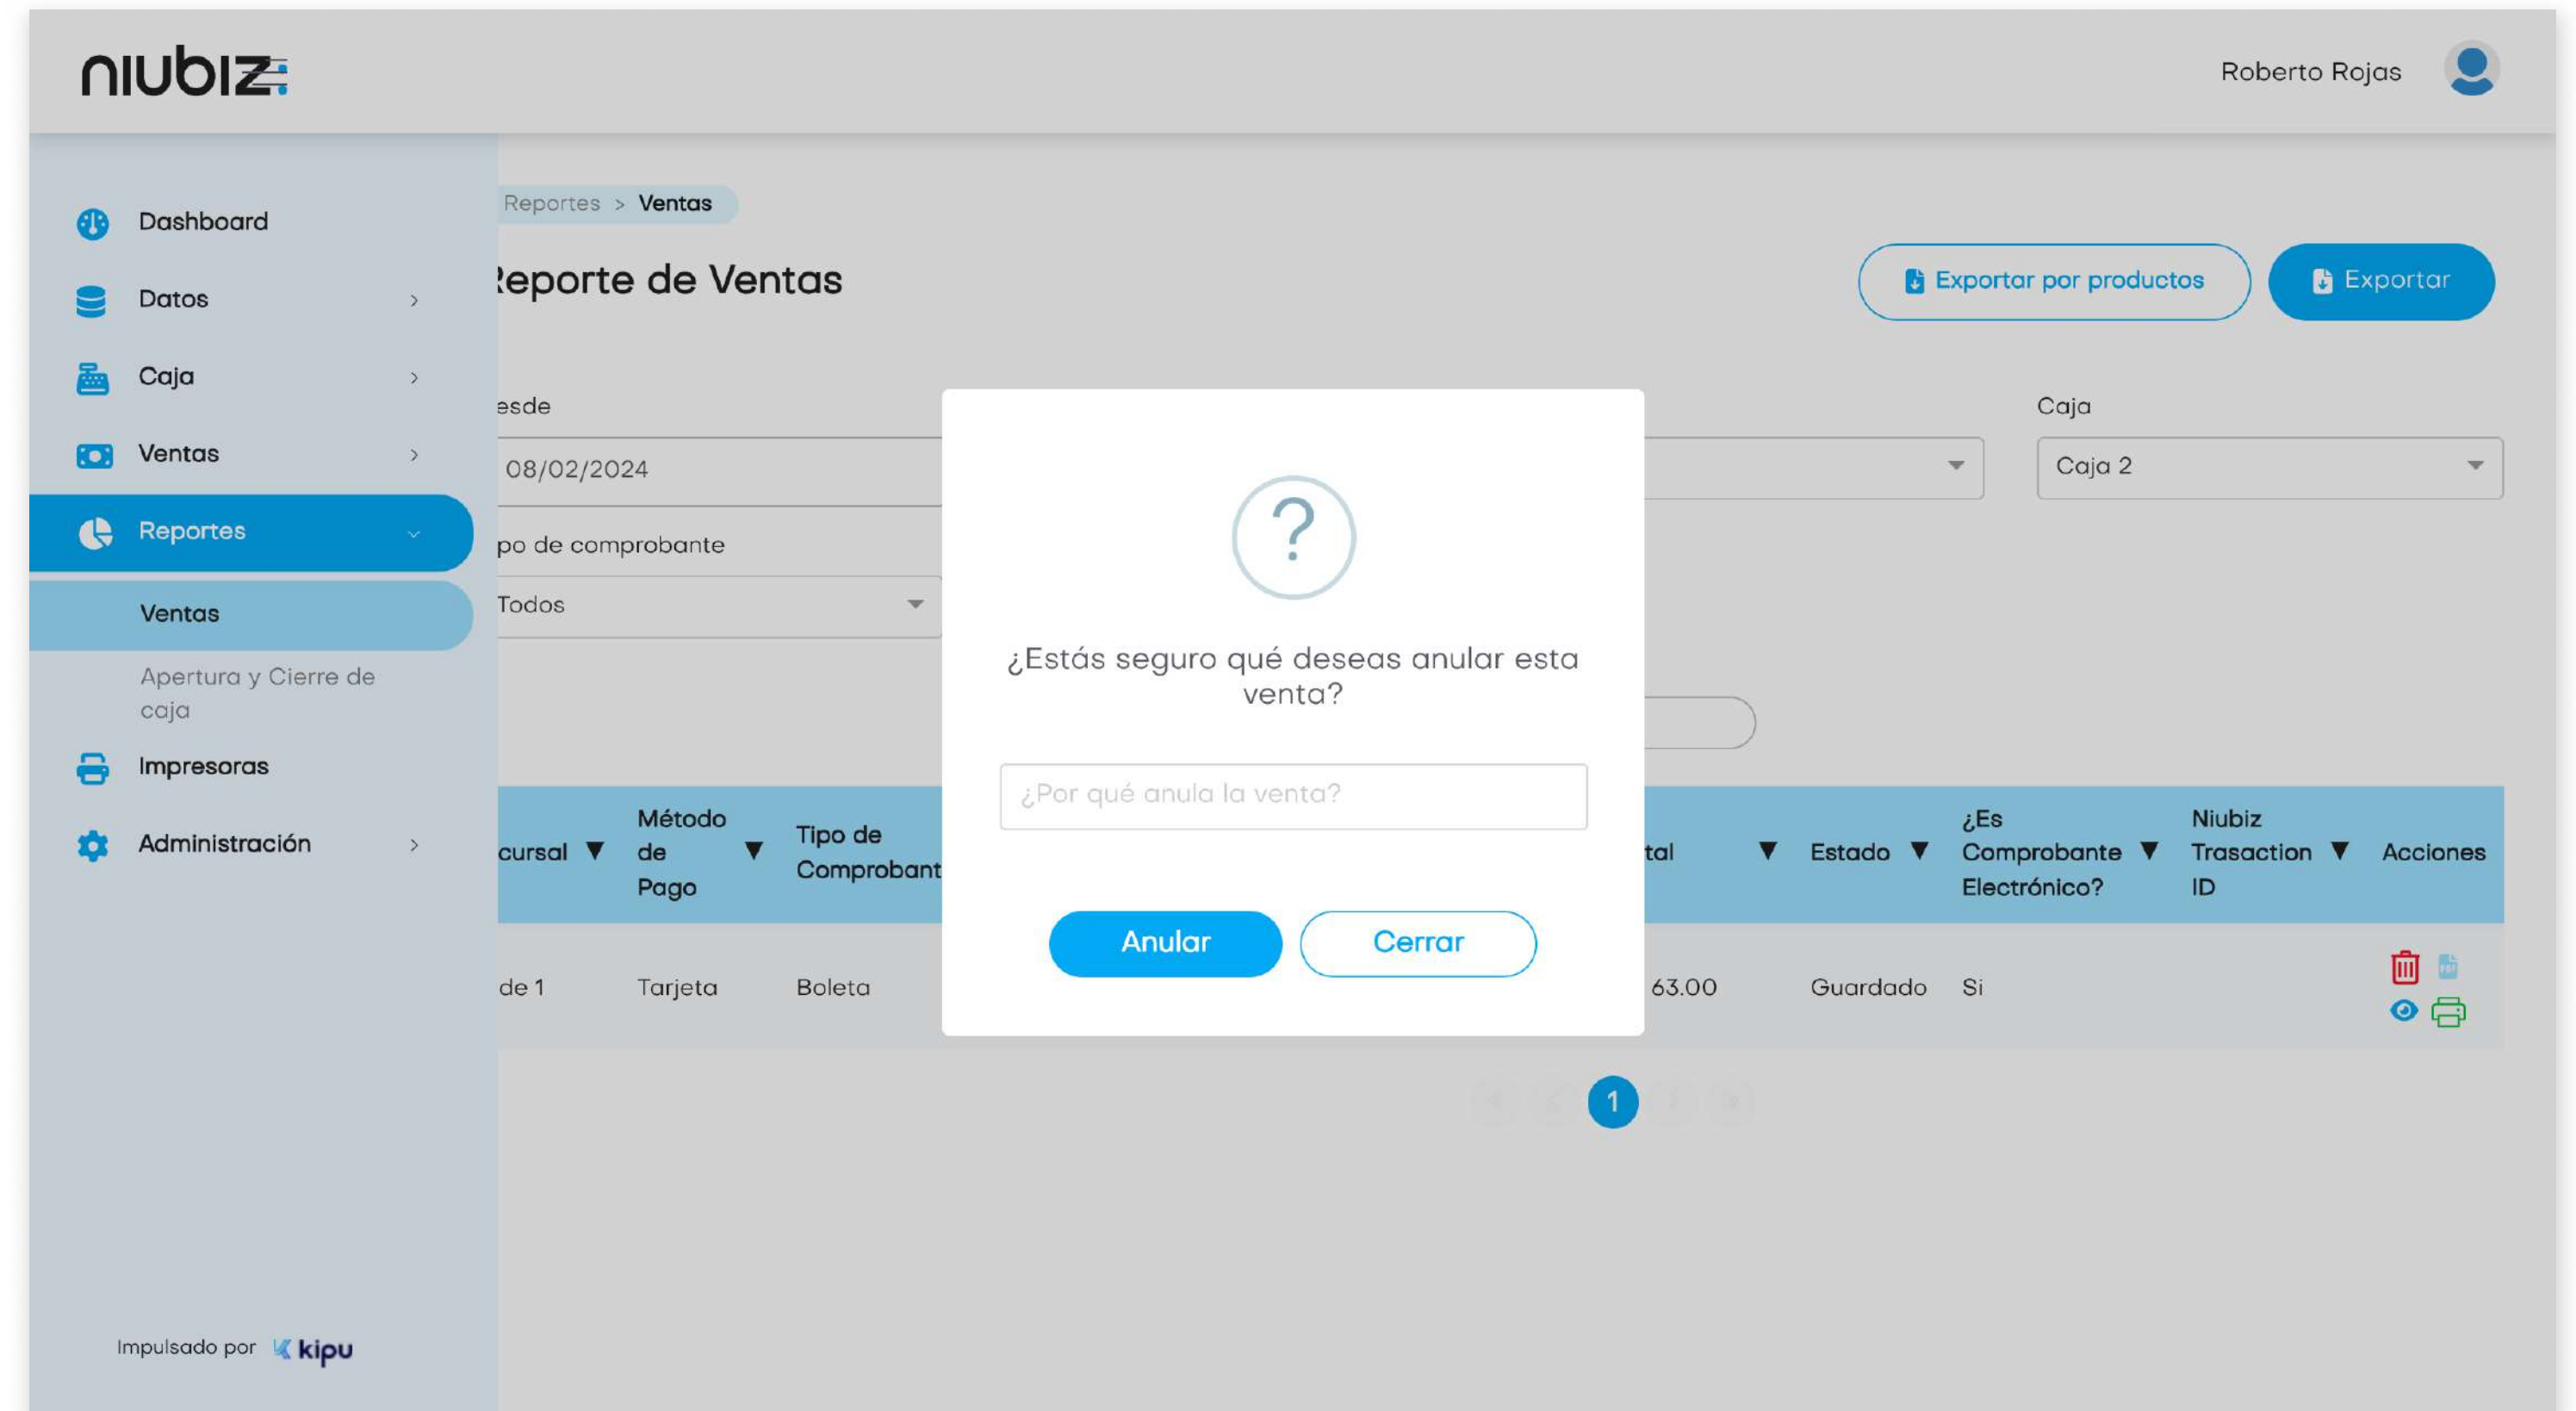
niubiz

Roberto Rojas

Dashboard
Datos
Caja
Ventas
Reportes
Ventas
Apertura y Cierre de caja
Impresoras
Administración

Impulsado por kipu

Reportes > Ventas

Reporte de Ventas

Exportar por productos
Exportar

esde
08/02/2024

po de comprobante
Todos

Caja
Caja 2

| cursal ▼ | Método de Pago ▼ | Tipo de Comprobant | tal ▼ | Estado ▼ | ¿Es Comprobante Electrónico? ▼ | Niubiz Trasaction ID ▼ | Acciones |
|---|---|---|---|---|---|---|---|
| de 1 | Tarjeta | Boleta | 63.00 | Guardado | Si | | |

1

?

¿Estás seguro qué deseas anular esta venta?

¿Por qué anula la venta?

Anular
Cerrar